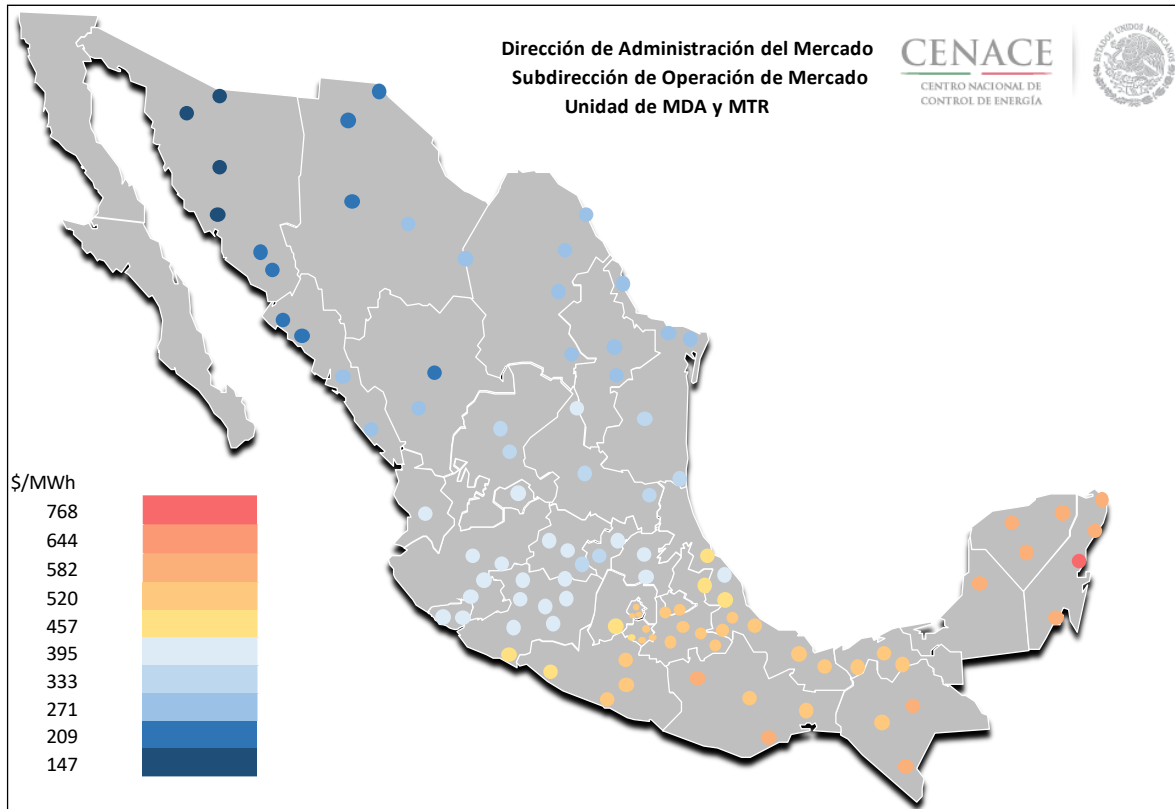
Dirección de Administración del Mercado
Subdirección de Operación de Mercado
Unidad de MDA y MTR

CENACE
CENTRO NACIONAL DE CONTROL DE ENERGÍA

ESTADOS UNIDOS MEXICANOS

$/MWh
768
644
582
520
457
395
333
271
209
147